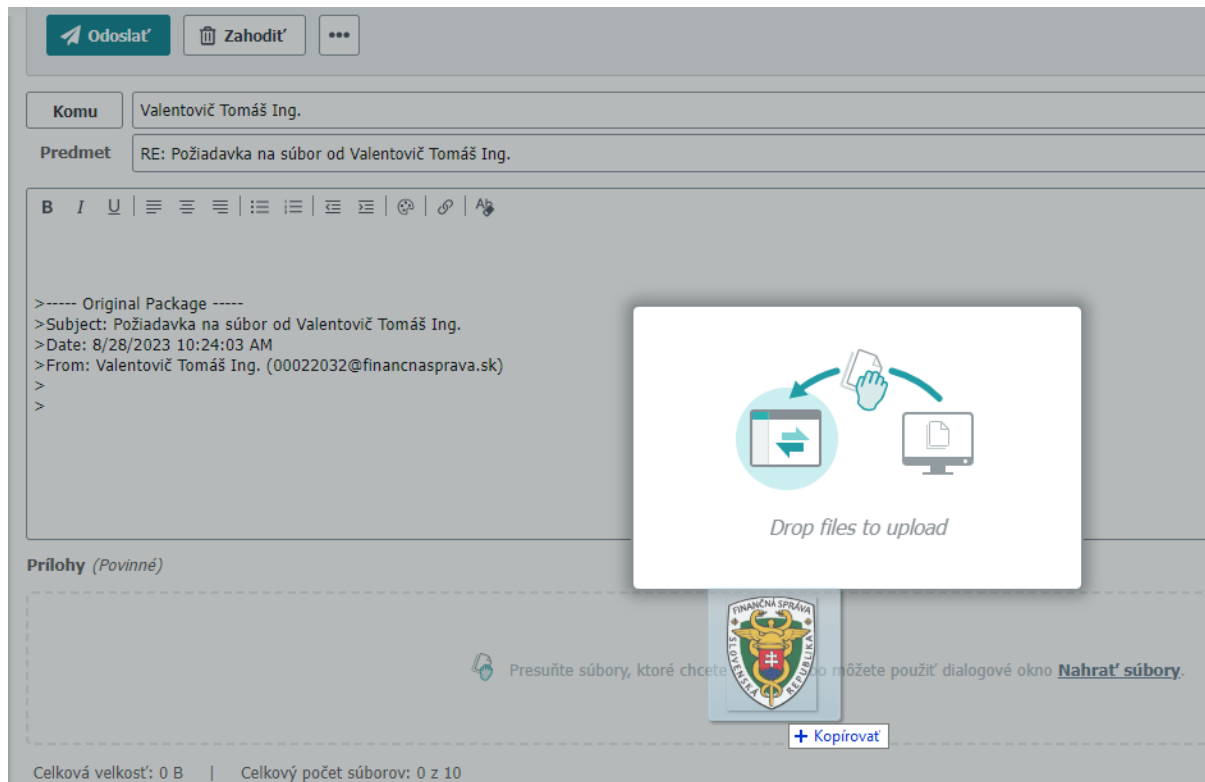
Odoslať Zahodiť •••

Komu Valentovič Tomáš Ing.

Predmet RE: Požiadavka na súbor od Valentovič Tomáš Ing.

B I U

>----- Original Package -----
>Subject: Požiadavka na súbor od Valentovič Tomáš Ing.
>Date: 8/28/2023 10:24:03 AM
>From: Valentovič Tomáš Ing. (00022032@financnasprava.sk)
>
>

Drop files to upload

Prílohy (Povinné)

FINANČNÁ SPRÁVA SLOVENSKÁ REPUBLIKA

Presuňte súbory, ktoré chcete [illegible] môžete použiť dialogové okno Nahrať súbory.

+ Kopírovať

Celková veľkosť: 0 B | Celkový počet súborov: 0 z 10